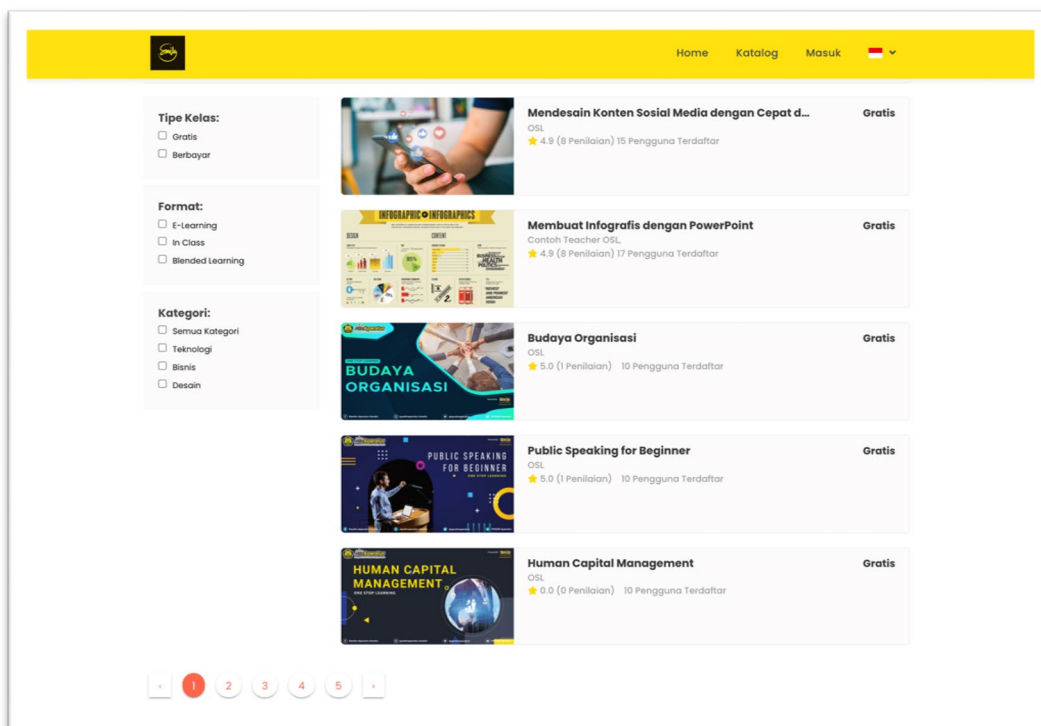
Home Katalog Masuk

Tipe Kelas:
Gratis
Berbayar

Format:
E-Learning
In Class
Blended Learning

Kategori:
Semua Kategori
Teknologi
Bisnis
Desain

Mendesain Konten Sosial Media dengan Cepat d...
OSL
4.9 (8 Penilaian) 15 Pengguna Terdaftar
Gratis

INFOGRAPHIC VS INFOGRAPHICS
Membuat Infografis dengan PowerPoint
Contoh Teacher OSL,
4.9 (8 Penilaian) 17 Pengguna Terdaftar
Gratis

BUDAYA ORGANISASI
Budaya Organisasi
OSL
5.0 (1 Penilaian) 10 Pengguna Terdaftar
Gratis

PUBLIC SPEAKING FOR BEGINNER
Public Speaking for Beginner
OSL
5.0 (1 Penilaian) 10 Pengguna Terdaftar
Gratis

HUMAN CAPITAL MANAGEMENT
ONE STOP LEARNING
Human Capital Management
OSL
0.0 (0 Penilaian) 10 Pengguna Terdaftar
Gratis

‹ 1 2 3 4 5 ›